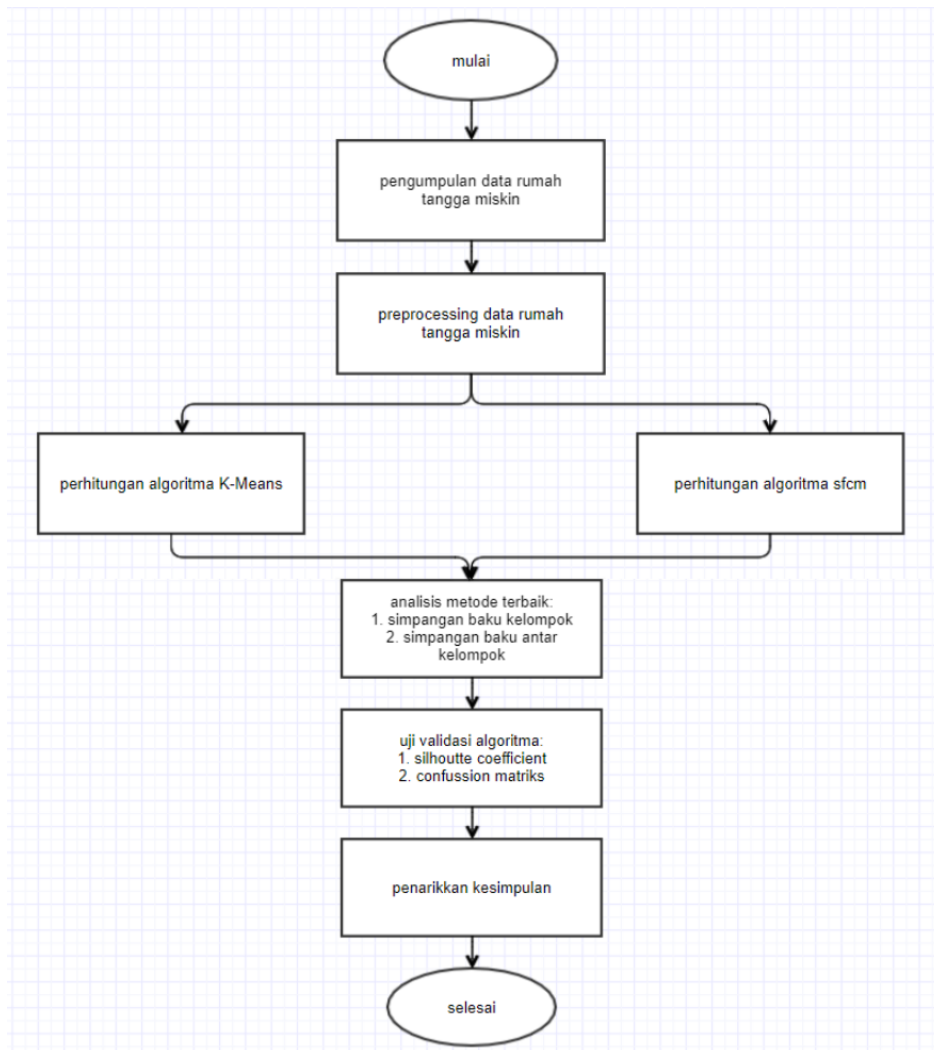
mulai

pengumpulan data rumah tangga miskin

preprocessing data rumah tangga miskin

perhitungan algoritma K-Means

perhitungan algoritma sfcm

analisis metode terbaik:
1. simpangan baku kelompok
2. simpangan baku antar kelompok

uji validasi algoritma:
1. silhoutte coefficient
2. confussion matriks

penarikkan kesimpulan

selesai